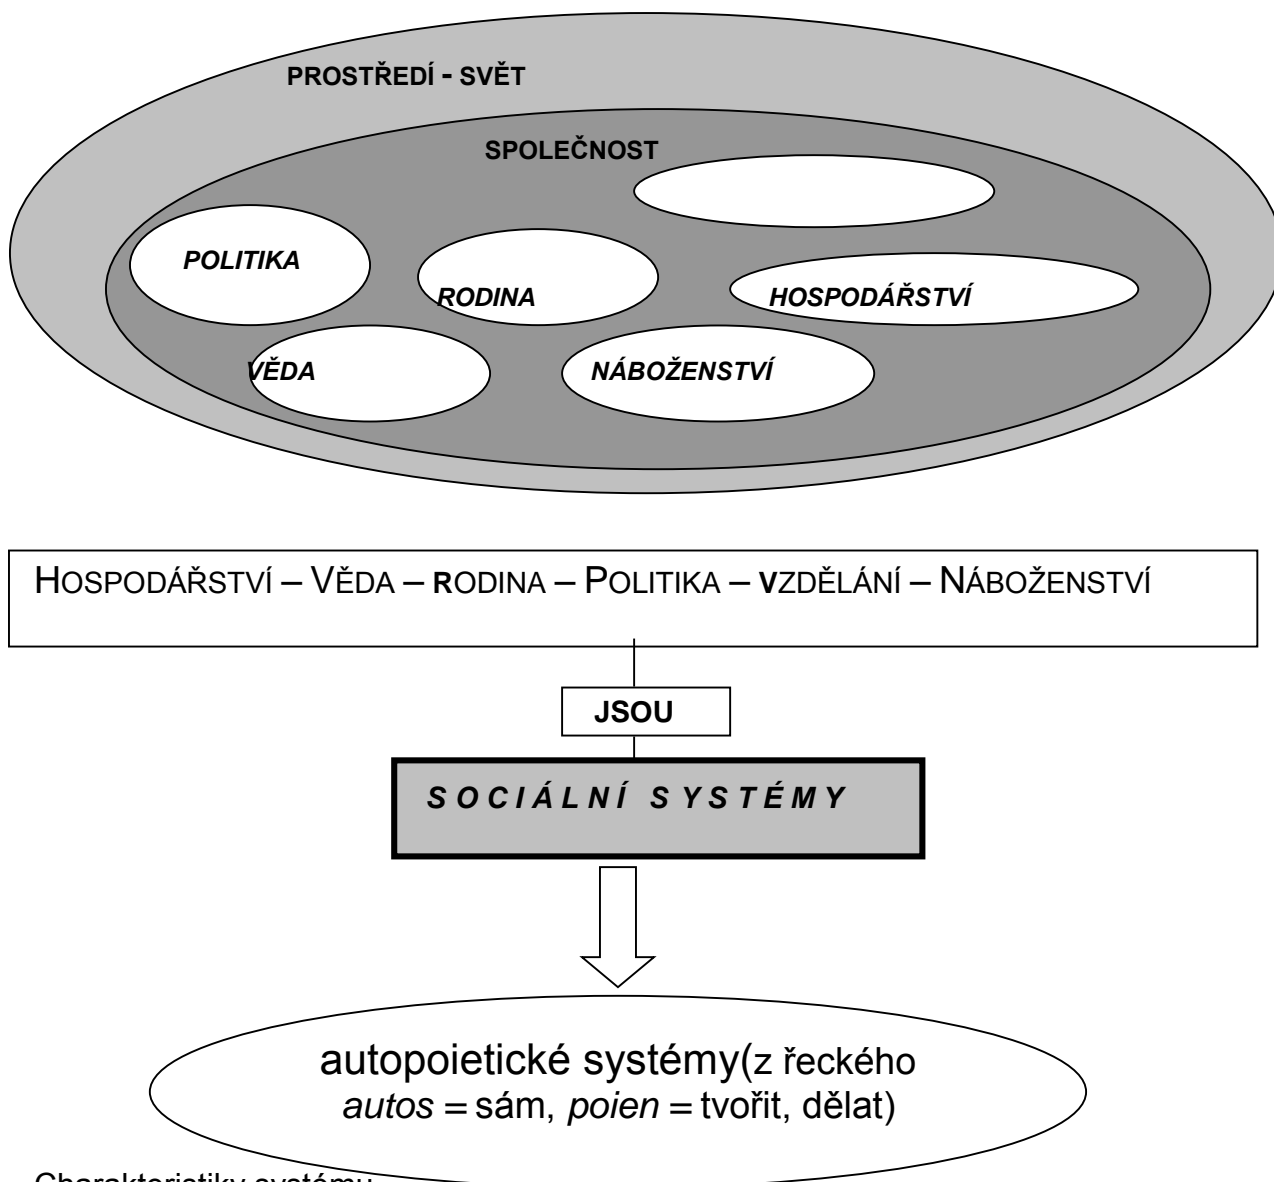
PROSTŘEDÍ - SVĚT

SPOLEČNOST

POLITIKA

RODINA

HOSPODÁŘSTVÍ

VĚDA

NÁBOŽENSTVÍ

HOSPODÁŘSTVÍ – VĚDA – RODINA – POLITIKA – VZDĚLÁNÍ – NÁBOŽENSTVÍ

JSOU

S O C I Á L N Í  S Y S T É M Y

autopoietické systémy(z řeckého *autos* = sám, *poien* = tvořit, dělat)

Charakteristiky systému